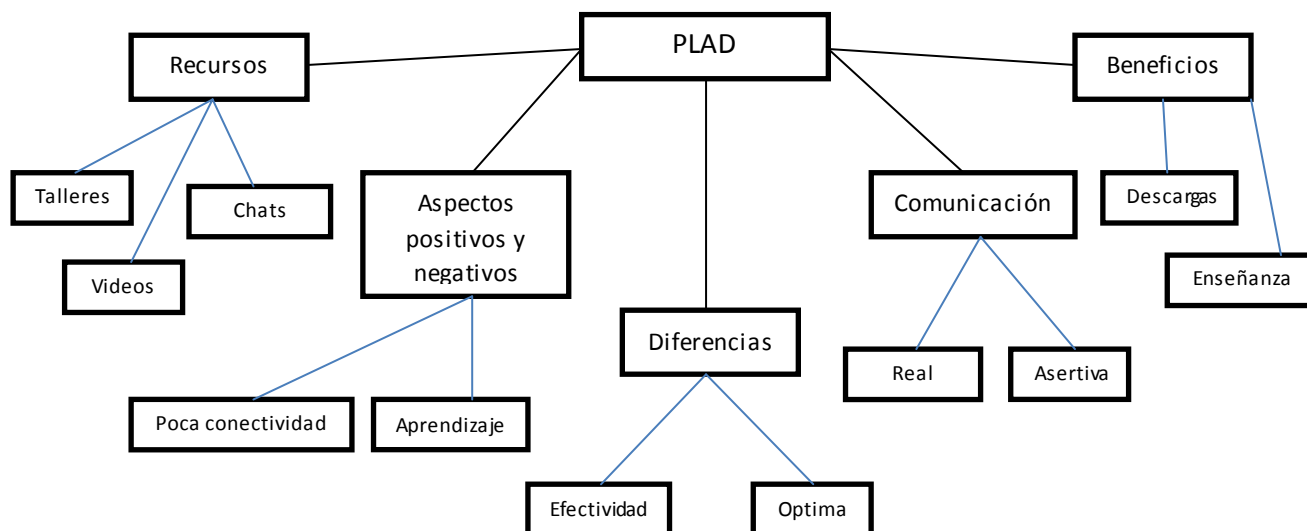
PLAD

Recursos

Talleres

Chats

Videos

Aspectos positivos y negativos

Poca conectividad

Aprendizaje

Diferencias

Efectividad

Optima

Comunicación

Real

Asertiva

Beneficios

Descargas

Enseñanza